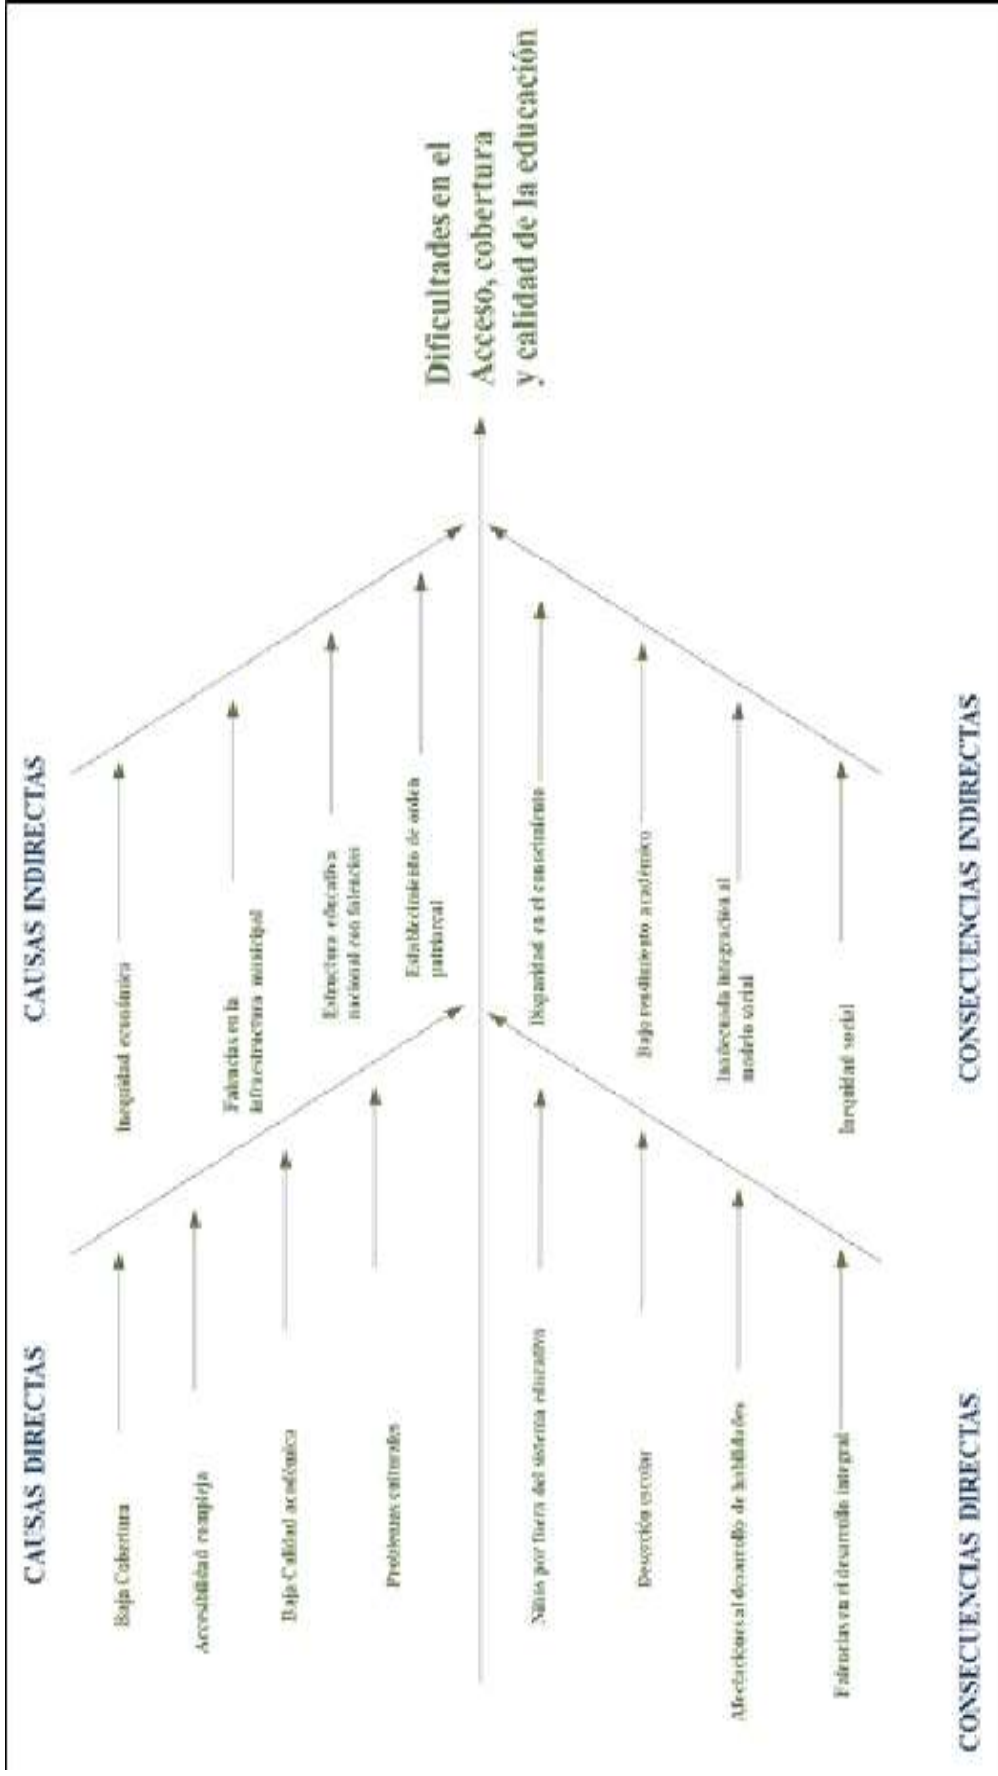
Dificultades en el Acceso, cobertura y calidad de la educación

CAUSAS DIRECTAS

Baja Cobertura

Accesibilidad compleja

Baja Calidad académica

Problemas culturales

CAUSAS INDIRECTAS

Inequidad económica

Falencias en la infraestructura municipal

Estructura educativa nacional con falencias

Establecimiento de orden patriarcal

CONSECUENCIAS DIRECTAS

Niños por fuera del sistema educativo

Deserción escolar

Afectaciones al desarrollo de habilidades

Falencias en el desarrollo integral

CONSECUENCIAS INDIRECTAS

Desigualdad en el conocimiento

Bajo rendimiento académico

Inadecuada integración al modelo social

Inequidad social